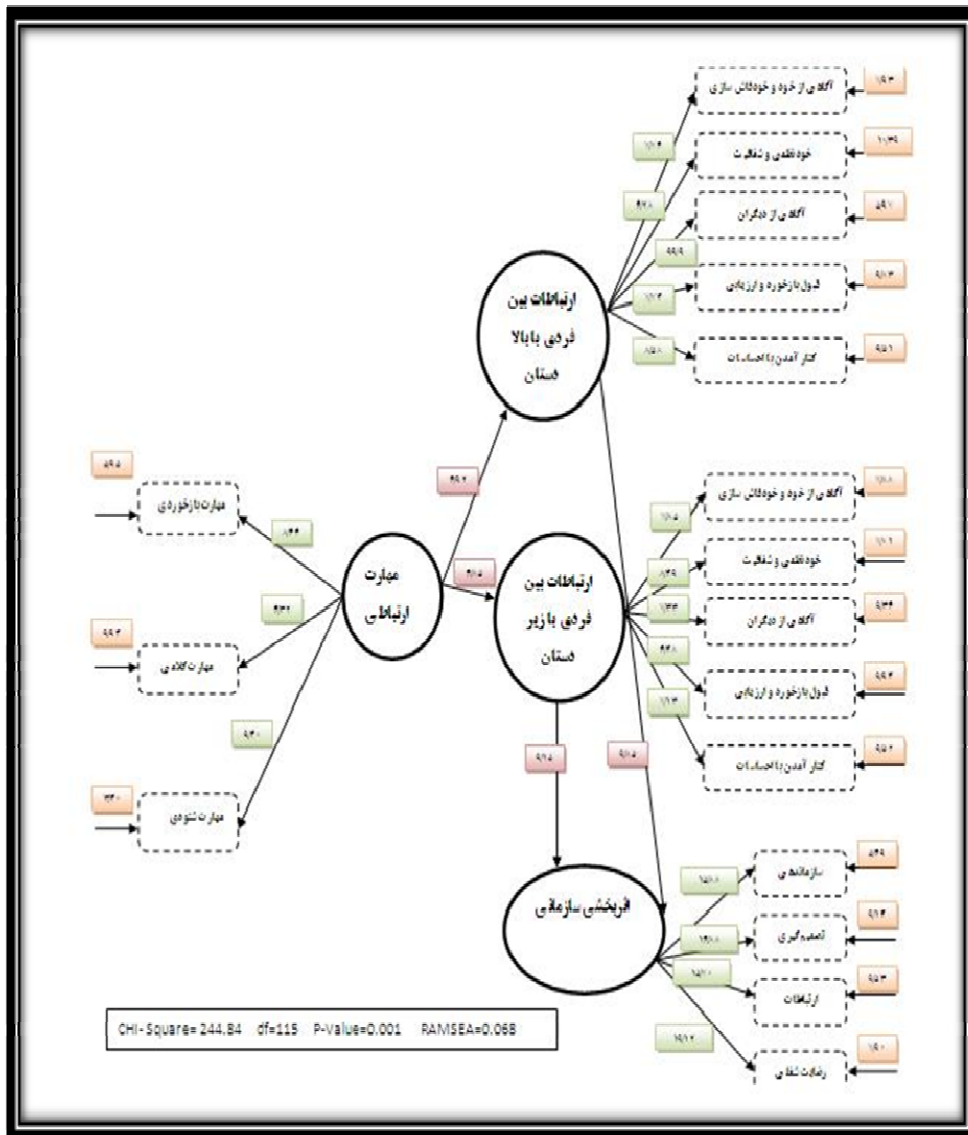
آگاهی از خود و خودافشا سازی
خودنظمی و شفافیت
آگاهی از دیگران
قبول بازخورد و ارزیابی
کنار آمدن با احساسات

ارتباطات بین فردی با بالا دستان

آگاهی از خود و خودافشا سازی
خودنظمی و شفافیت
آگاهی از دیگران
قبول بازخورد و ارزیابی
کنار آمدن با احساسات

ارتباطات بین فردی با زیر دستان

مهارت بازخوردی
مهارت کلامی
مهارت شنودی

مهارت ارتباطی

اثربخشی سازمانی

سازماندهی
تصمیم‌گیری
ارتباطات
رضایت شغلی

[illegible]

CHI-Square= 244.84 df=115 P-Value=0.001 RAMSEA=0.068